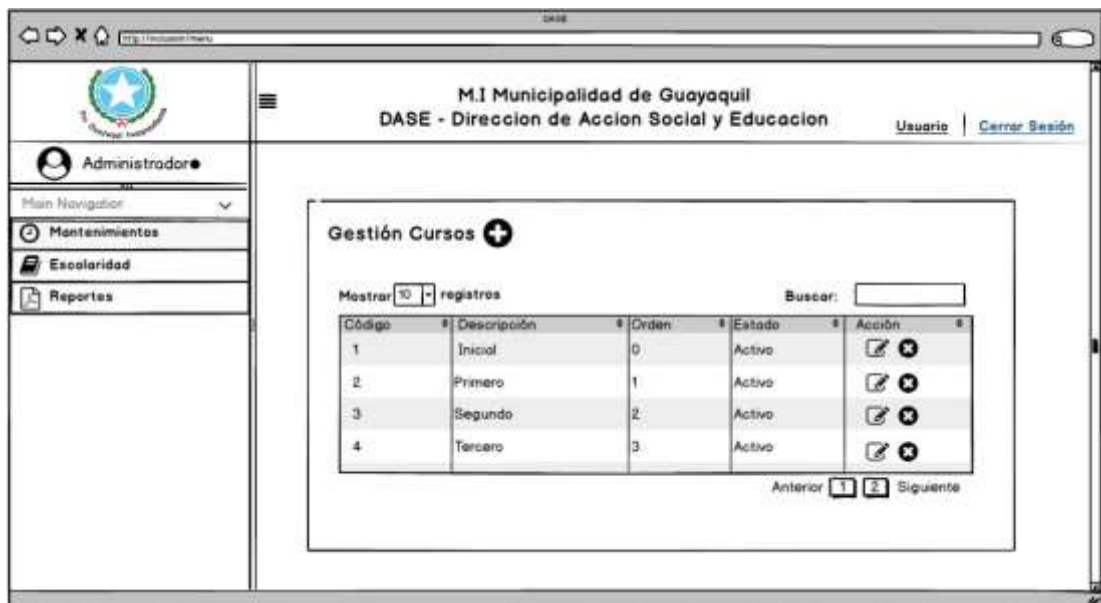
DASE

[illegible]

M.I Municipalidad de Guayaquil
DASE - Direccion de Accion Social y Educacion

Usuario | Cerrar Sesión

Administrador

Main Navigation

Mantenimientos
Escolaridad
Reportes

Gestión Cursos

Mostrar 10 registros

Buscar:

| Código | Descripción | Orden | Estado | Acción |
|---|---|---|---|---|
| 1 | Inicial | 0 | Activo | |
| 2 | Primero | 1 | Activo | |
| 3 | Segundo | 2 | Activo | |
| 4 | Tercero | 3 | Activo | |

Anterior 1 2 Siguiente